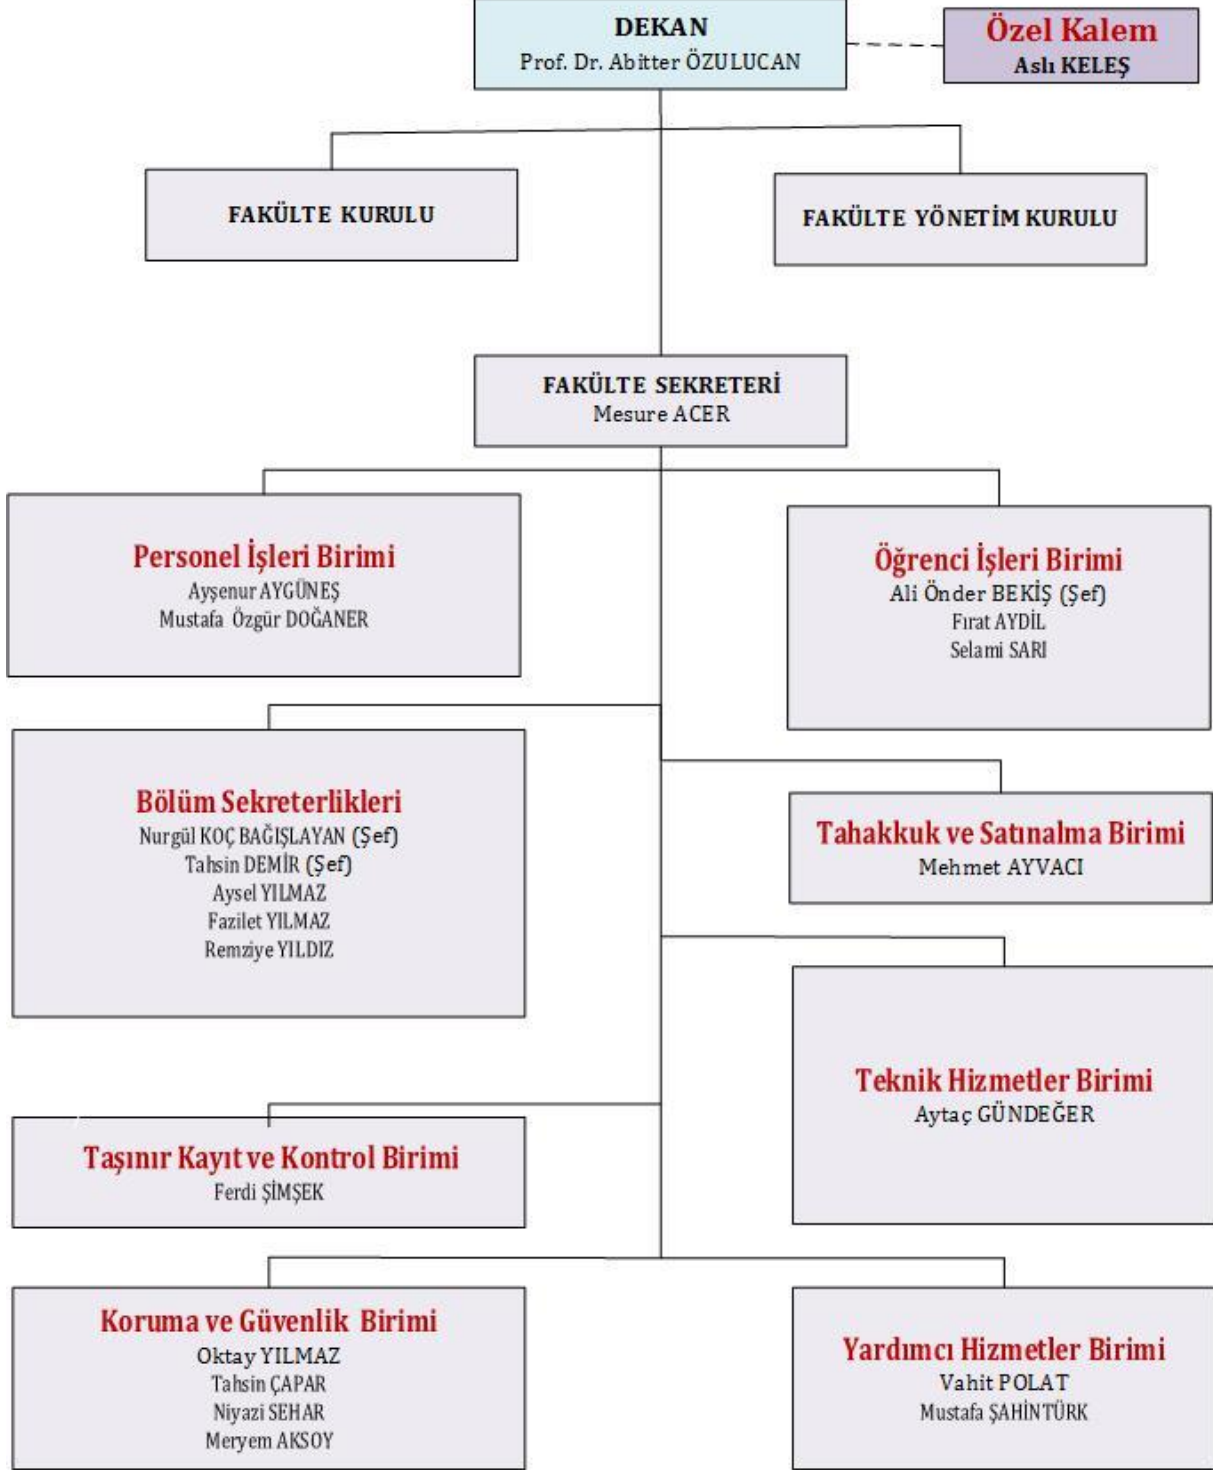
DEKAN
Prof. Dr. Abitter ÖZULUCAN

Özel Kalem
Aslı KELEŞ

FAKÜLTE KURULU

FAKÜLTE YÖNETİM KURULU

FAKÜLTE SEKRETERİ
Mesure ACER

Personel İşleri Birimi
Ayşenur AYGÜNEŞ
Mustafa Özgür DOĞANER

Öğrenci İşleri Birimi
Ali Önder BEKİŞ (Şef)
Fırat AYDİL
Selami SARI

Bölüm Sekreterlikleri
Nurgül KOÇ BAĞIŞLAYAN (Şef)
Tahsin DEMİR (Şef)
Aysel YILMAZ
Fazilet YILMAZ
Remziye YILDIZ

Tahakkuk ve Satınalma Birimi
Mehmet AYVACI

Teknik Hizmetler Birimi
Aytaç GÜNDEĞER

Taşınır Kayıt ve Kontrol Birimi
Ferdi ŞİMŞEK

Koruma ve Güvenlik Birimi
Oktay YILMAZ
Tahsin ÇAPAR
Niyazi SEHAR
Meryem AKSOY

Yardımcı Hizmetler Birimi
Vahit POLAT
Mustafa ŞAHİNTÜRK